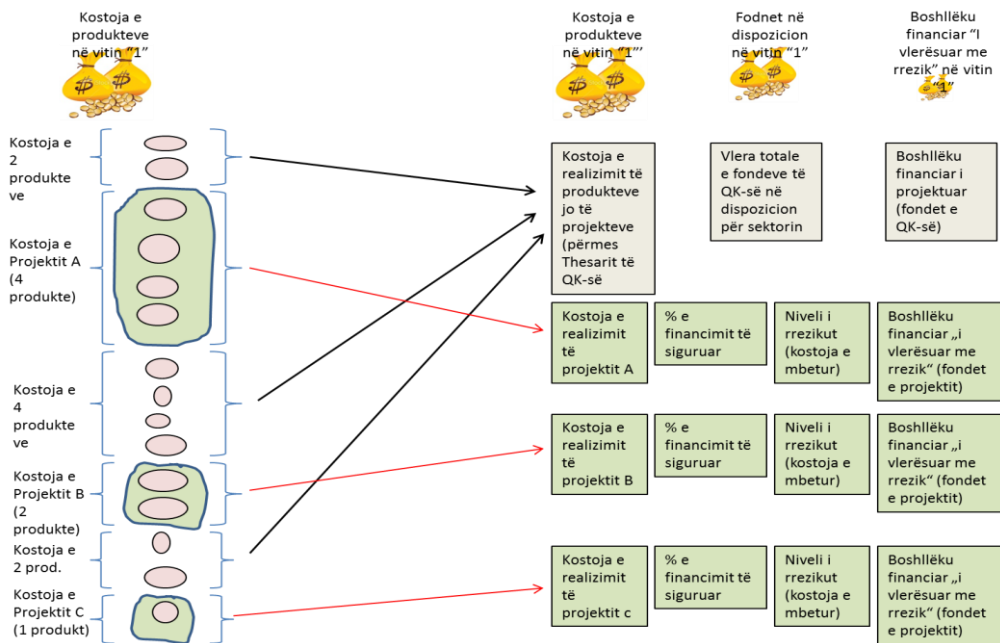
Kostoja e produkteve në vitin "1"

Kostoja e produkteve në vitin "1""

Fodnet në dispozicion në vitin "1"

Boshllëku financiar "I vlerësuar me rrezik" në vitin "1"

Kostoja e 2 produkteve

Kostoja e Projektit A (4 produkte)

Kostoja e 4 produkteve

Kostoja e Projektit B (2 produkte)

Kostoja e 2 prod.

Kostoja e Projektit C (1 produkt)

Kostoja e realizimit të produkteve jo të projekteve (përmes Thesarit të QK-së

Vlera totale e fondeve të QK-së në dispozicion për sektorin

Boshllëku financiar i projektuar (fondet e QK-së)

Kostoja e realizimit të projektit A

% e financimit të siguruar

Niveli i rrezikut (kostoja e mbetur)

Boshllëku financiar „i vlerësuar me rrezik" (fondet e projektit)

Kostoja e realizimit të projektit B

% e financimit të siguruar

Niveli i rrezikut (kostoja e mbetur)

Boshllëku financiar „i vlerësuar me rrezik" (fondet e projektit)

Kostoja e realizimit të projektit c

% e financimit të siguruar

Niveli i rrezikut (kostoja e mbetur)

Boshllëku financiar „i vlerësuar me rrezik" (fondet e projektit)